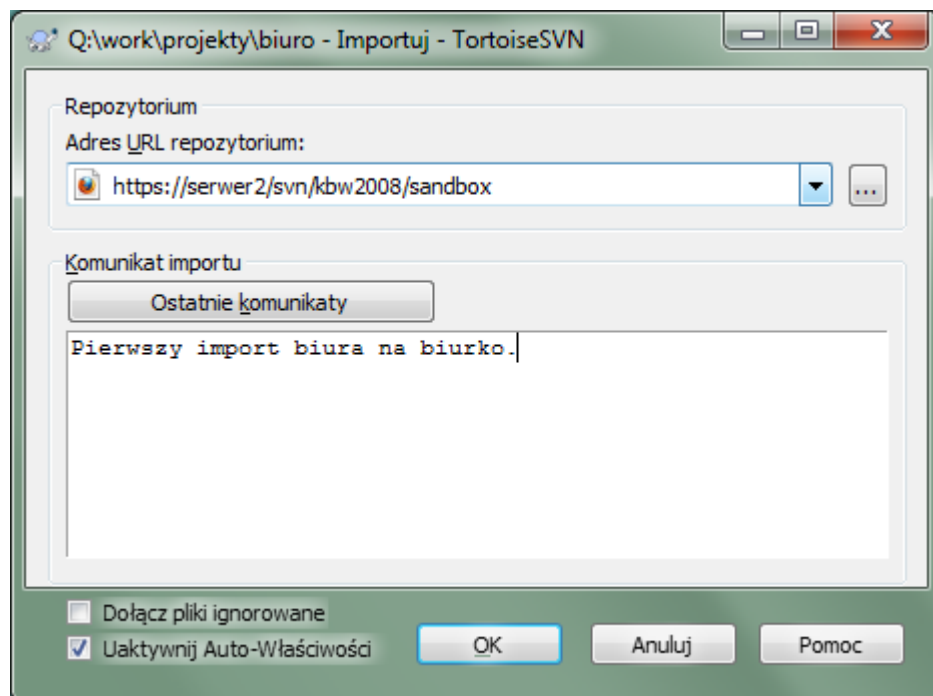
Q:\work\projekty\biuro - Importuj - TortoiseSVN

Repozytorium

Adres URL repozytorium:

https://serwer2/svn/kbw2008/sandbox

...

Komunikat importu

Ostatnie komunikaty

Pierwszy import biura na biurko.

Dołącz pliki ignorowane

Uaktywnij Auto-Właściwości

OK

Anuluj

Pomoc